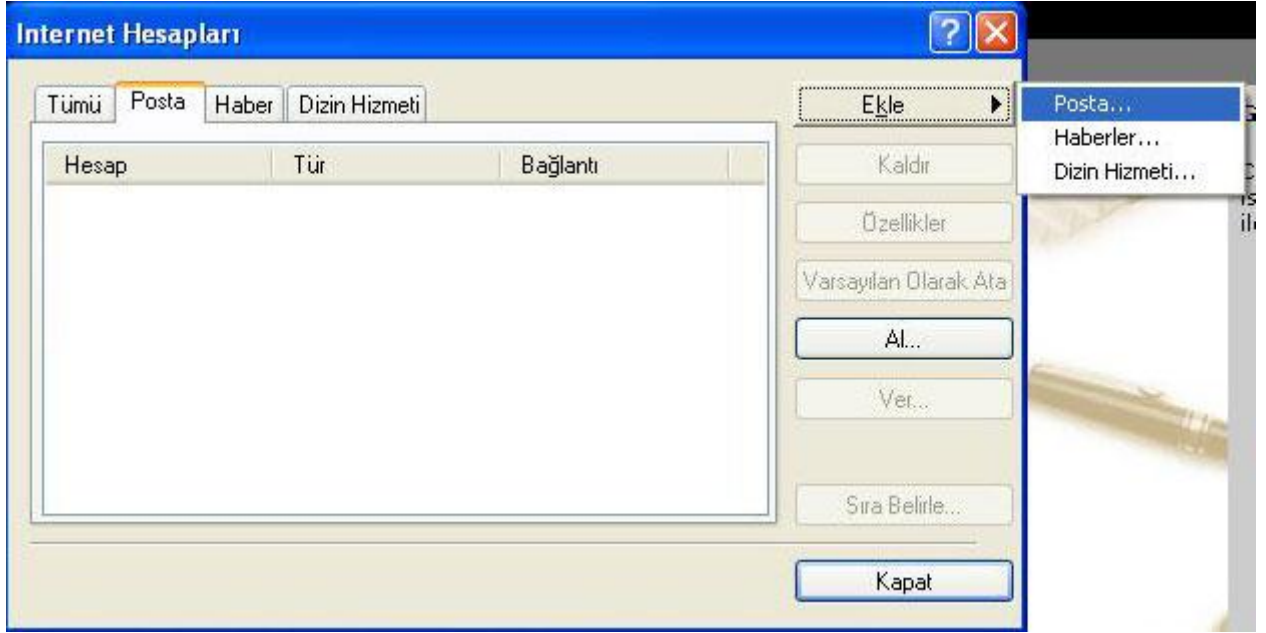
Internet Hesapları

Tümü | Posta | Haber | Dizin Hizmeti

| Hesap | Tür | Bağlantı |
|---|---|---|

Ekle

Posta...
Haberler...
Dizin Hizmeti...

Kaldır

Özellikler

Varsayılan Olarak Ata

Al...

Ver...

Sıra Belirle...

Kapat